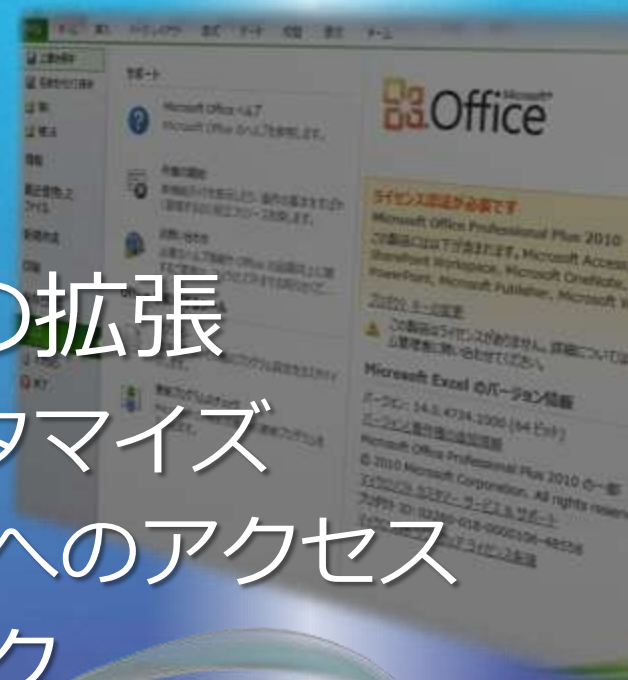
サポート

Microsoft Office ヘルプ

Office

ライセンス認証が必要です

Microsoft Office Professional Plus 2010

この製品には以下が含まれます: Microsoft Access, SharePoint Workspace, Microsoft OneNote, PowerPoint, Microsoft Publisher, Microsoft

プロダクト キーの変更

この製品はライセンスがありません。詳細については

Microsoft Excel のバージョン情報

バージョン: 14.0.4734.1000 (64 ビット)

Microsoft Office Professional Plus 2010

© 2010 Microsoft Corporation. All rights reserved.

プロダクト ID: 02260-018-0000106-48558

O拡張

タマイズ

へのアクセス

ク